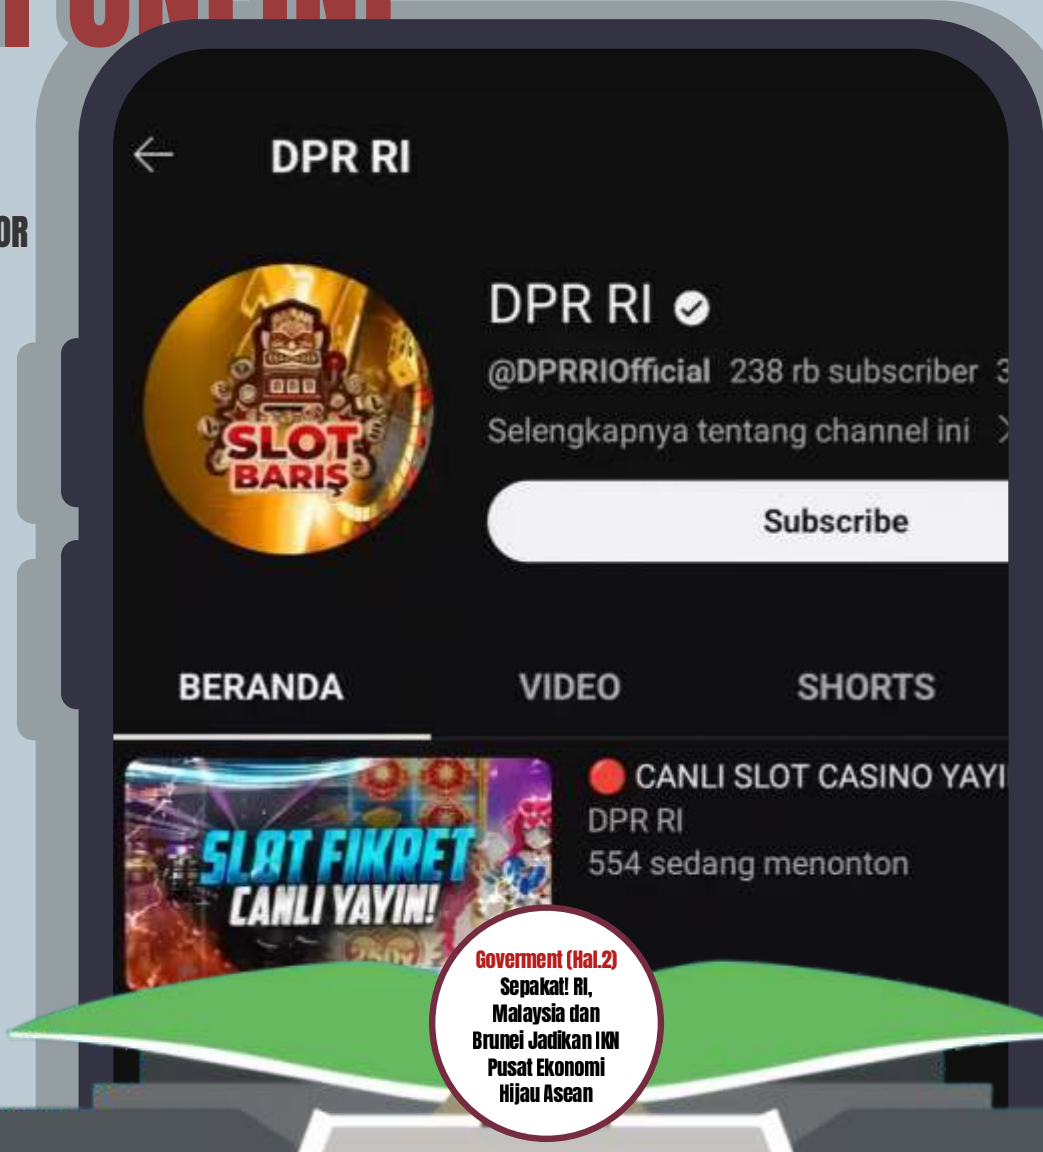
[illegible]

OR

DPR RI

DPR RI

@DPRRIOfficial 238 rb subscriber

Selengkapnya tentang channel ini

Subscribe

SLOT BARIŞ

BERANDA VIDEO SHORTS

SLØT FIKRET CANLI YAYIN!

CANLI SLOT CASINO YAYI

DPR RI

554 sedang menonton

Goverment (Hal.2)
Sepakat! RI, Malaysia dan Brunei Jadikan IKN Pusat Ekonomi Hijau Asean